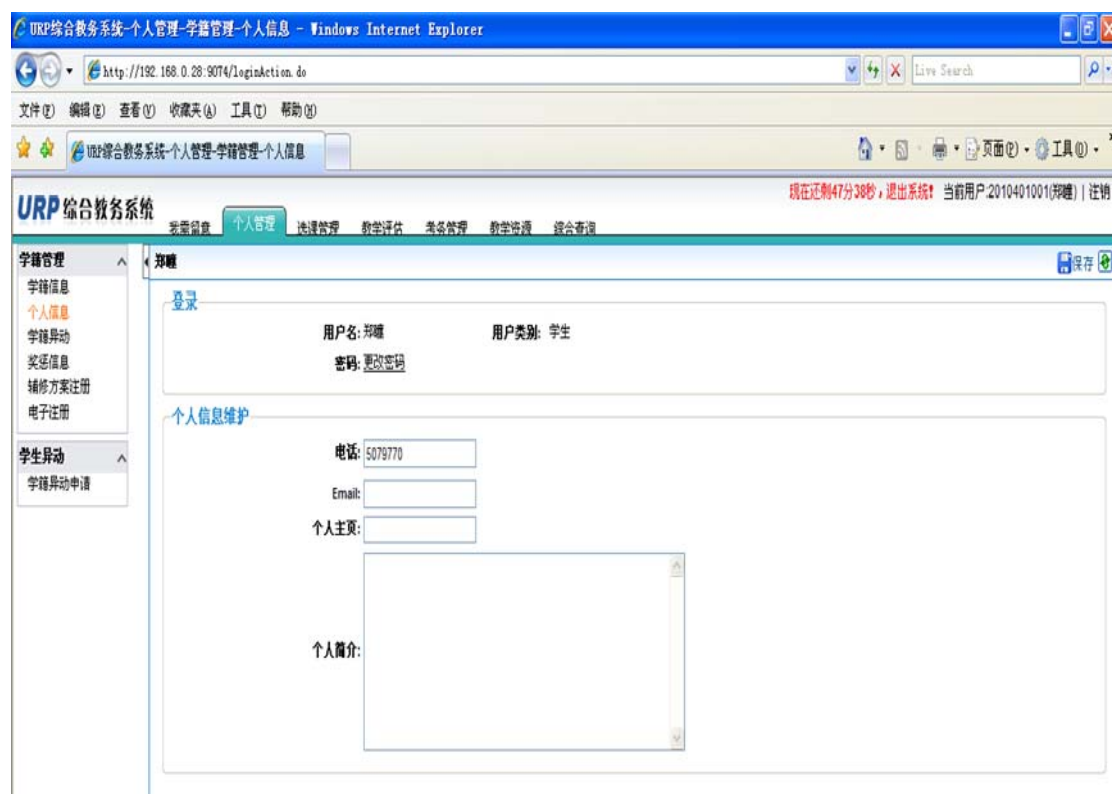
URP综合教务系统-个人管理-学籍管理-个人信息 - Windows Internet Explorer

http://192.168.0.28:9074/loginAction.do

Live Search

文件(F) 编辑(E) 查看(V) 收藏夹(A) 工具(T) 帮助(H)

URP综合教务系统-个人管理-学籍管理-个人信息

页面(P) · 工具(O) ·

URP综合教务系统

我要留言 个人管理 选课管理 教学评估 考务管理 教学资源 综合查询

现在还剩47分38秒，退出系统！ 当前用户:2010401001(郑曈) | 注销

学籍管理
学籍信息
个人信息
学籍异动
奖惩信息
辅修方案注册
电子注册

学生异动
学籍异动申请

郑曈

保存

登录

用户名: 郑曈 用户类别: 学生

密码: 更改密码

个人信息维护

电话: 5079770

Email:

个人主页:

个人简介: